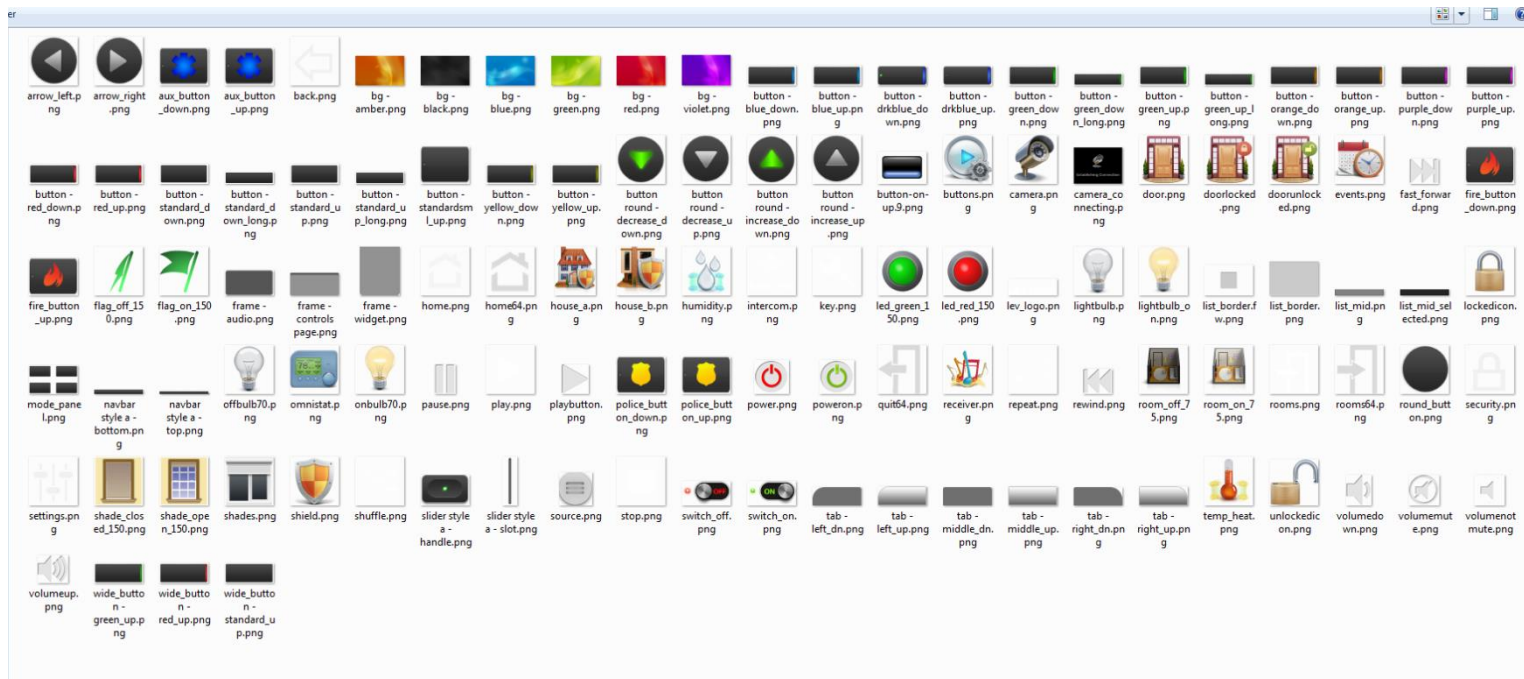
er

arrow_left.png arrow_right.png aux_button_down.png aux_button_up.png back.png bg - amber.png bg - black.png bg - blue.png bg - green.png bg - red.png bg - violet.png button - blue_down.png button - blue_up.png button - drkblue_down.png button - drkblue_up.png button - green_down.png button - green_down_long.png button - green_up.png button - green_up_long.png button - orange_down.png button - orange_up.png button - purple_down.png button - purple_up.png

button - red_down.png button - red_up.png button - standard_down.png button - standard_down_long.png button - standard_up.png button - standard_up_long.png button - standardsml_up.png button - yellow_down.png button - yellow_up.png button round - decrease_down.png button round - decrease_up.png button round - increase_down.png button round - increase_up.png button-on-up.9.png buttons.png camera.png camera_connecting.png door.png doorlocked.png doorunlocked.png events.png fast_forward.png fire_button_down.png

fire_button_up.png flag_off_150.png flag_on_150.png frame - audio.png frame - controls page.png frame - widget.png home.png home64.png house_a.png house_b.png humidity.png intercom.png key.png led_green_150.png led_red_150.png lev_logo.png lightbulb.png lightbulb_on.png list_border.fw.png list_border.png list_mid.png list_mid_selected.png lockedicon.png

mode_panel.png navbar style a - bottom.png navbar style a - top.png offbulb70.png omnistat.png onbulb70.png pause.png play.png playbutton.png police_button_down.png police_button_up.png power.png poweron.png quit64.png receiver.png repeat.png rewind.png room_off_75.png room_on_75.png rooms.png rooms64.png round_button.png security.png

settings.png shade_closed_150.png shade_open_150.png shades.png shield.png shuffle.png slider style a - handle.png slider style a - slot.png source.png stop.png switch_off.png switch_on.png tab - left_dn.png tab - left_up.png tab - middle_dn.png tab - middle_up.png tab - right_dn.png tab - right_up.png temp_heat.png unlockedicon.png volumedown.png volumemute.png volumenotmute.png

volumeup.png wide_button - green_up.png wide_button - red_up.png wide_button - standard_up.png